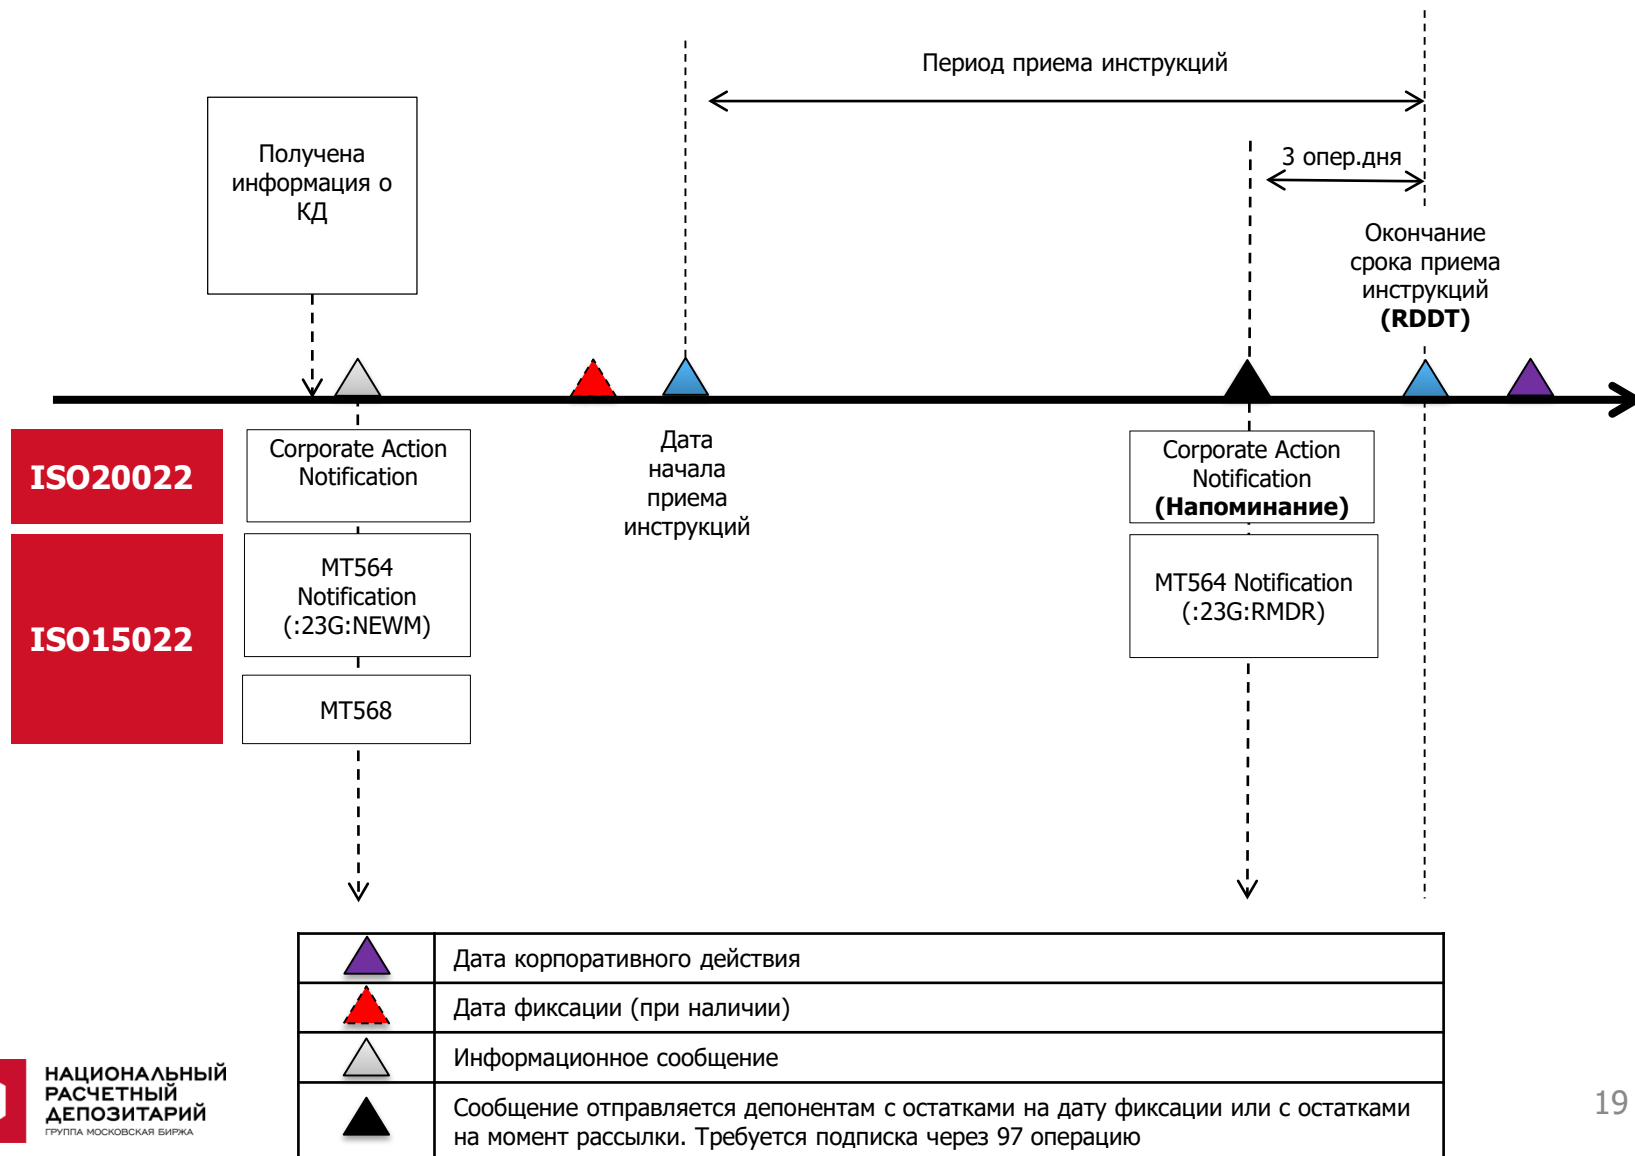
Период приема инструкций

Получена информация о КД

3 опер.дня

Окончание срока приема инструкций **(RDDT)**

ISO20022

Corporate Action Notification

Дата начала приема инструкций

Corporate Action Notification **(Напоминание)**

ISO15022

MT564 Notification (:23G:NEWM)

MT568

MT564 Notification (:23G:RMDR)

| | |
|---|---|
| | Дата корпоративного действия |
| | Дата фиксации (при наличии) |
| | Информационное сообщение |
| | Сообщение отправляется депонентам с остатками на дату фиксации или с остатками на момент рассылки. Требуется подписка через 97 операцию |

НАЦИОНАЛЬНЫЙ РАСЧЕТНЫЙ ДЕПОЗИТАРИЙ
ГРУППА МОСКОВСКАЯ БИРЖА

19